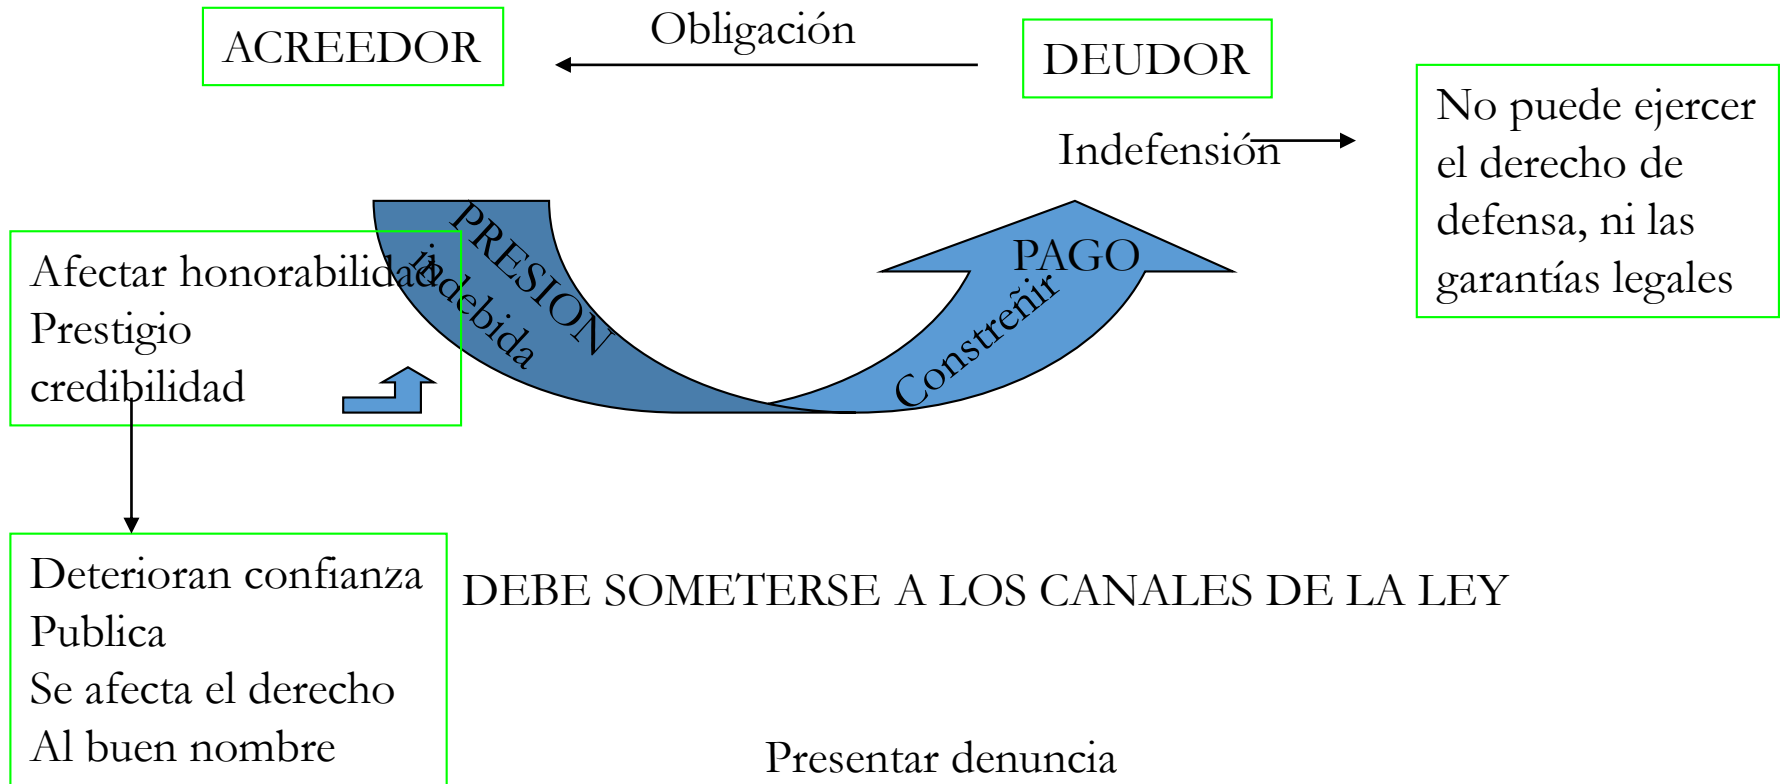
ACREEDOR

Obligación

DEUDOR

Indefensión

No puede ejercer el derecho de defensa, ni las garantías legales

PRESION

indebida

PAGO

Constreñir

Afectar honorabilidad
Prestigio
credibilidad

Deterioran confianza
Publica
Se afecta el derecho
Al buen nombre

DEBE SOMETERSE A LOS CANALES DE LA LEY

Presentar denuncia